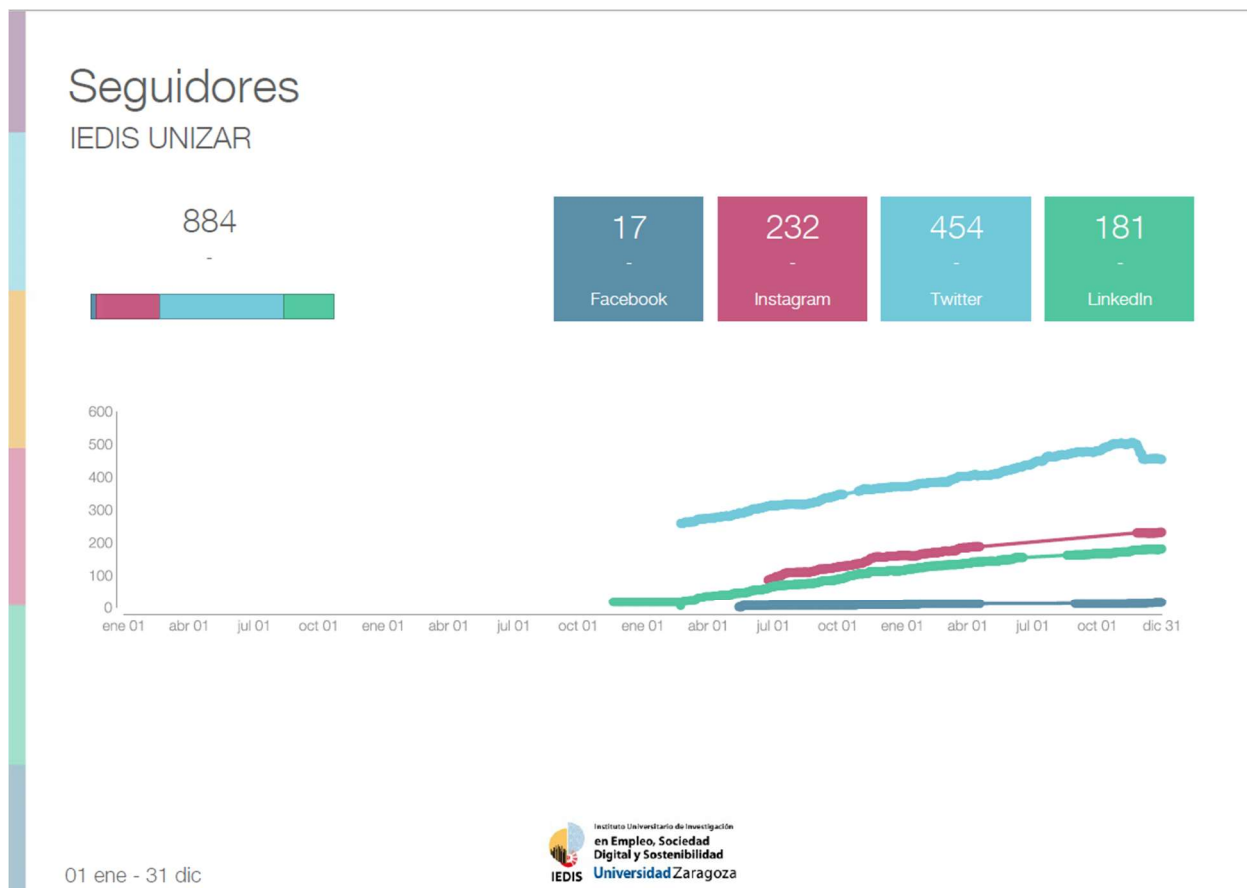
Seguidores
IEDIS UNIZAR

884
-

17
-
Facebook

232
-
Instagram

454
-
Twitter

181
-
LinkedIn

600
500
400
300
200
100
0
ene 01 abr 01 jul 01 oct 01 ene 01 abr 01 jul 01 oct 01 ene 01 abr 01 jul 01 oct 01 ene 01 abr 01 jul 01 oct 01 dic 31

Instituto Universitario de Investigación
en Empleo, Sociedad Digital y Sostenibilidad
IEDIS Universidad Zaragoza

01 ene - 31 dic